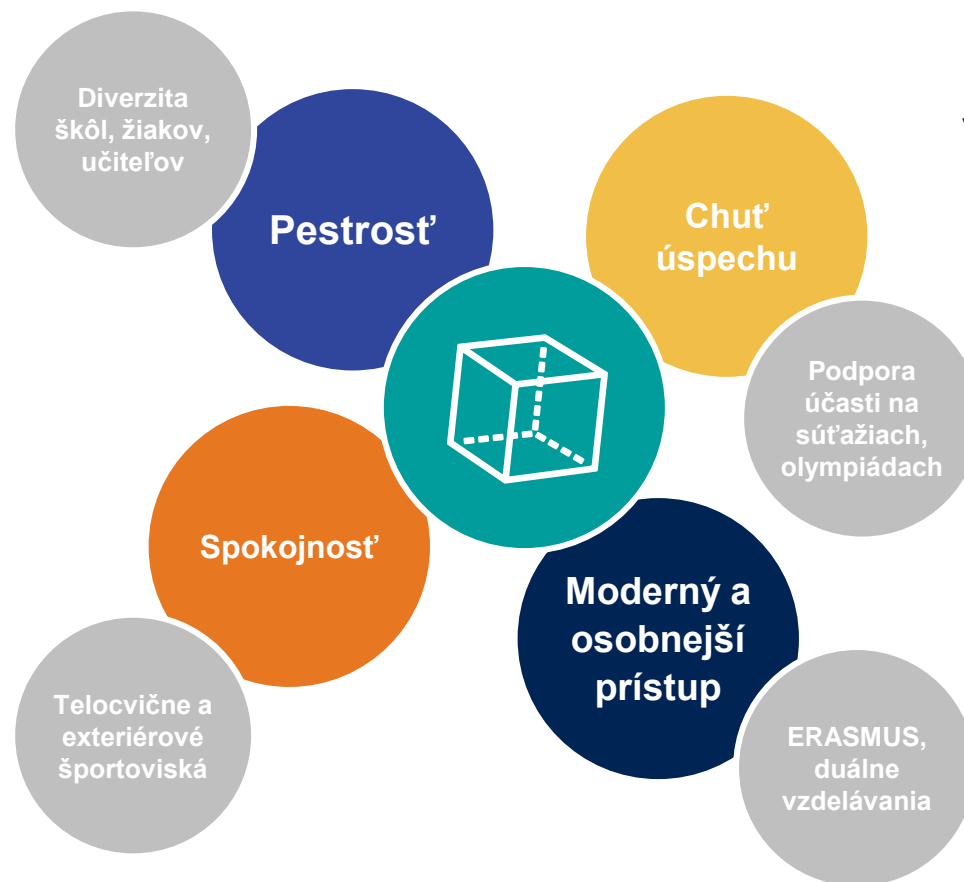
Diverzita škôl, žiakov, učiteľov

Pestrosť

Chuť úspechu

Podpora účasti na súťažiach, olympiádach

Spokojnosť

Moderný a osobnejší prístup

Telocvične a exteriérové športoviská

ERASMUS, duálne vzdelávania